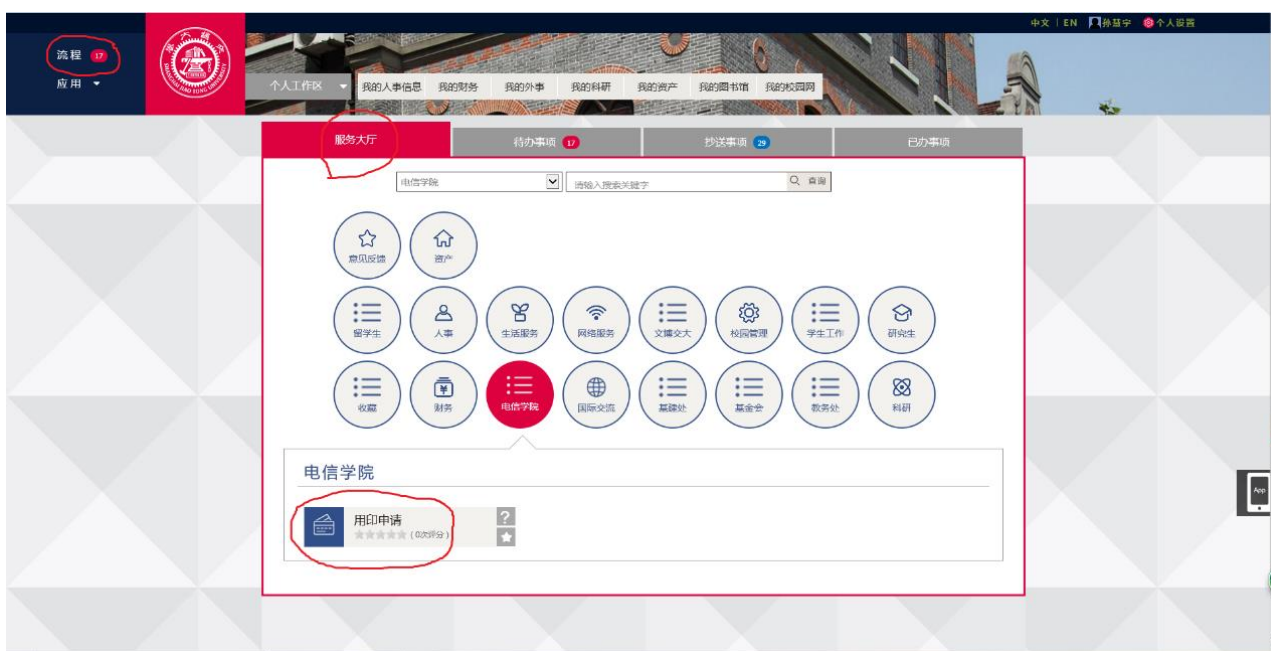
中文 | EN 孙慧宇 个人设置

流程 17
应用

SHANGHAI JIAO TONG UNIVERSITY

个人工作区 我的人事信息 我的财务 我的外事 我的科研 我的资产 我的图书馆 我的校园网

服务大厅 待办事项 17 抄送事项 29 已办事项

电信学院 请输入搜索关键字 查询

意见反馈 资产

留学生 人事 生活服务 网络服务 文媒交大 校园管理 学生工作 研究生

收藏 财务 电信学院 国际交流 基建处 基金会 教务处 科研

电信学院

用印申请
(0次评分)

App